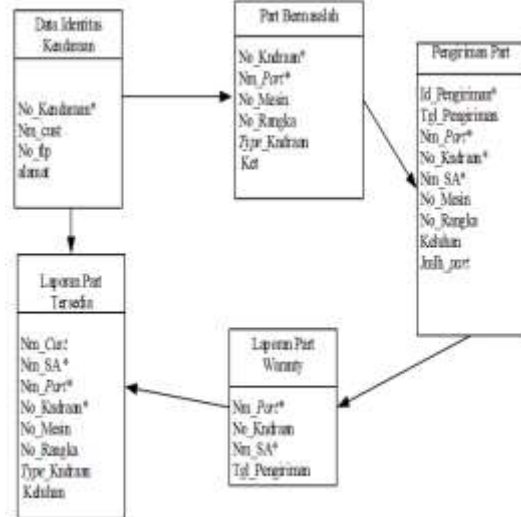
Data Identitas Kendaraan

No_Kendaraan*
Nm_cust
No_tlp
alamat

Part Bermasalah

No_Kndraan*
Nm_Part*
No_Mesin
No_Rangka
Type_Kndraan
Ket

Pengiriman Part

Id_Pengiriman*
Tgl_Pengiriman
Nm_Part*
No_Kndraan*
Nm_SA*
No_Mesin
No_Rangka
Keluhan
Jmlh_part

Laporan Part Tersedia

Nm_Cust
Nm_SA*
Nm_Part*
No_Kndraan*
No_Mesin
No_Rangka
Type_Kndraan
Keluhan

Laporan Part Waranty

Nm_Part*
No_Kndraan
Nm_SA*
Tgl_Pengiriman